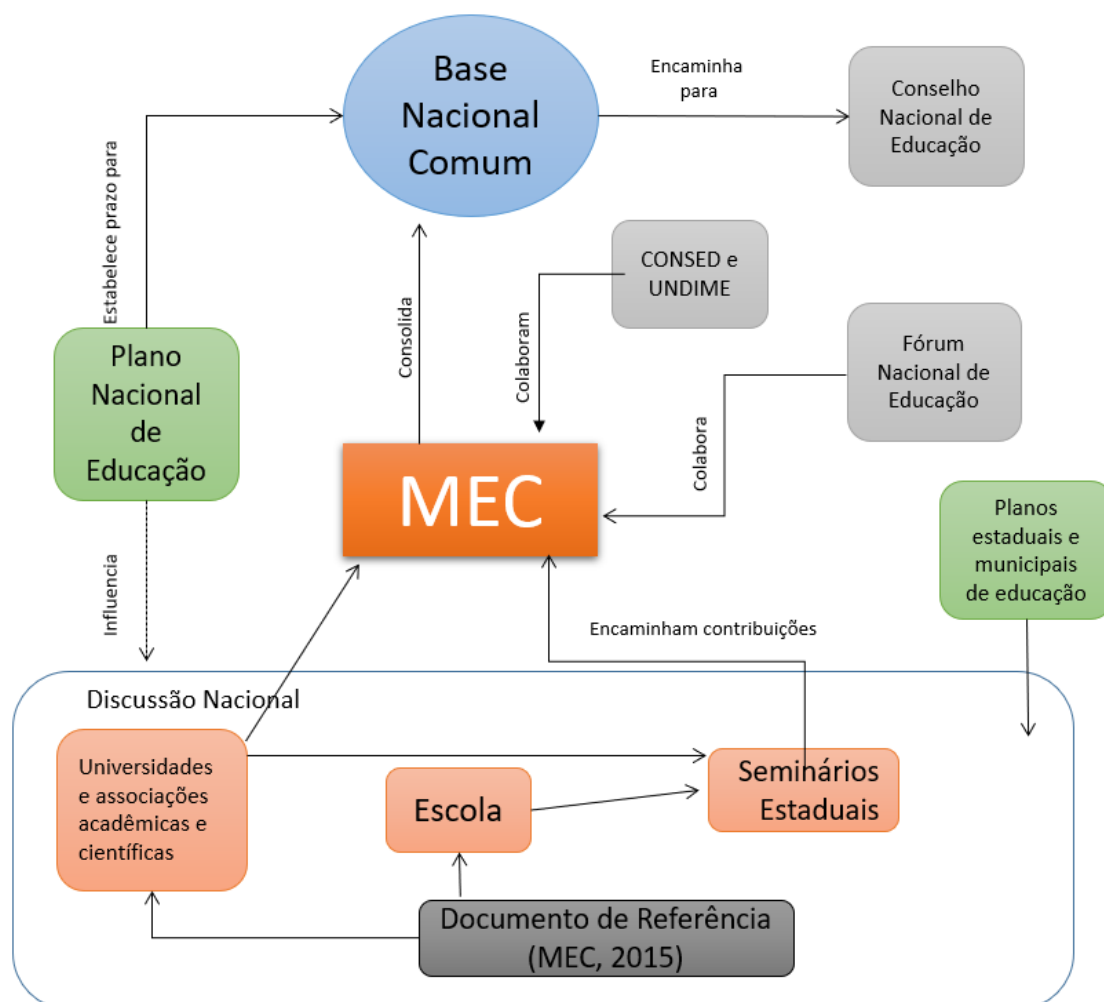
Base Nacional Comum

Encaminha para

Conselho Nacional de Educação

Estabelece prazo para

CONSED e UNDIME

Colaboram

Consolida

Fórum Nacional de Educação

Colabora

Plano Nacional de Educação

MEC

Planos estaduais e municipais de educação

Influencia

Encaminham contribuições

Discussão Nacional

Universidades e associações acadêmicas e científicas

Escola

Seminários Estaduais

Documento de Referência (MEC, 2015)